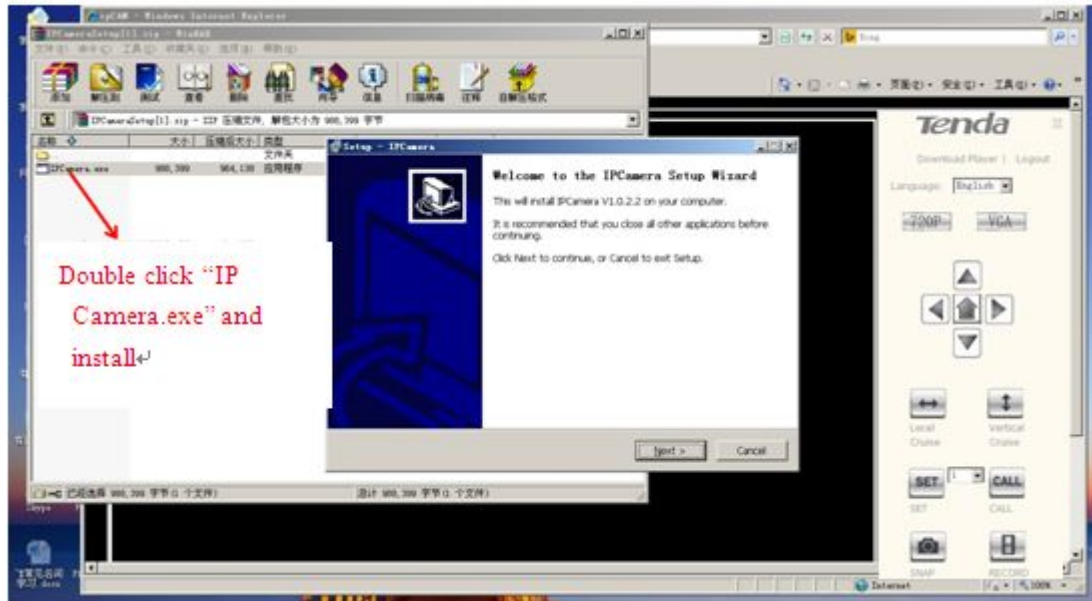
ipCAM - Windows Internet Explorer

IPCameraSetup[1].zip - WinRAR

文件(F) 命令(C) 工具(S) 收藏夹(O) 选项(N) 帮助(H)

添加 解压到 测试 查看 删除 查找 向导 信息 扫描病毒 注释 自解压格式

IPCameraSetup[1].zip - ZIP 压缩文件, 解包大小为 980,399 字节

| 名称 | 大小 | 压缩后大小 | 类型 |
|---|---|---|---|
| .. | | | 文件夹 |
| IPCamera.exe | 980,399 | 964,130 | 应用程序 |

Double click "IP Camera.exe" and install

已经选择 980,399 字节(1 个文件)

总计 980,399 字节(1 个文件)

Setup - IPCamera

Welcome to the IPCamera Setup Wizard

This will install IPCamera V1.0.2.2 on your computer.

It is recommended that you close all other applications before continuing.

Click Next to continue, or Cancel to exit Setup.

Next > Cancel

Bing

页面(P) 安全(S) 工具(O)

Tenda

Download Player | Logout

Language English

720P VGA

Local Cruise

Vertical Cruise

SET 1 CALL

SET CALL

SNAP RECORD

Internet

100%